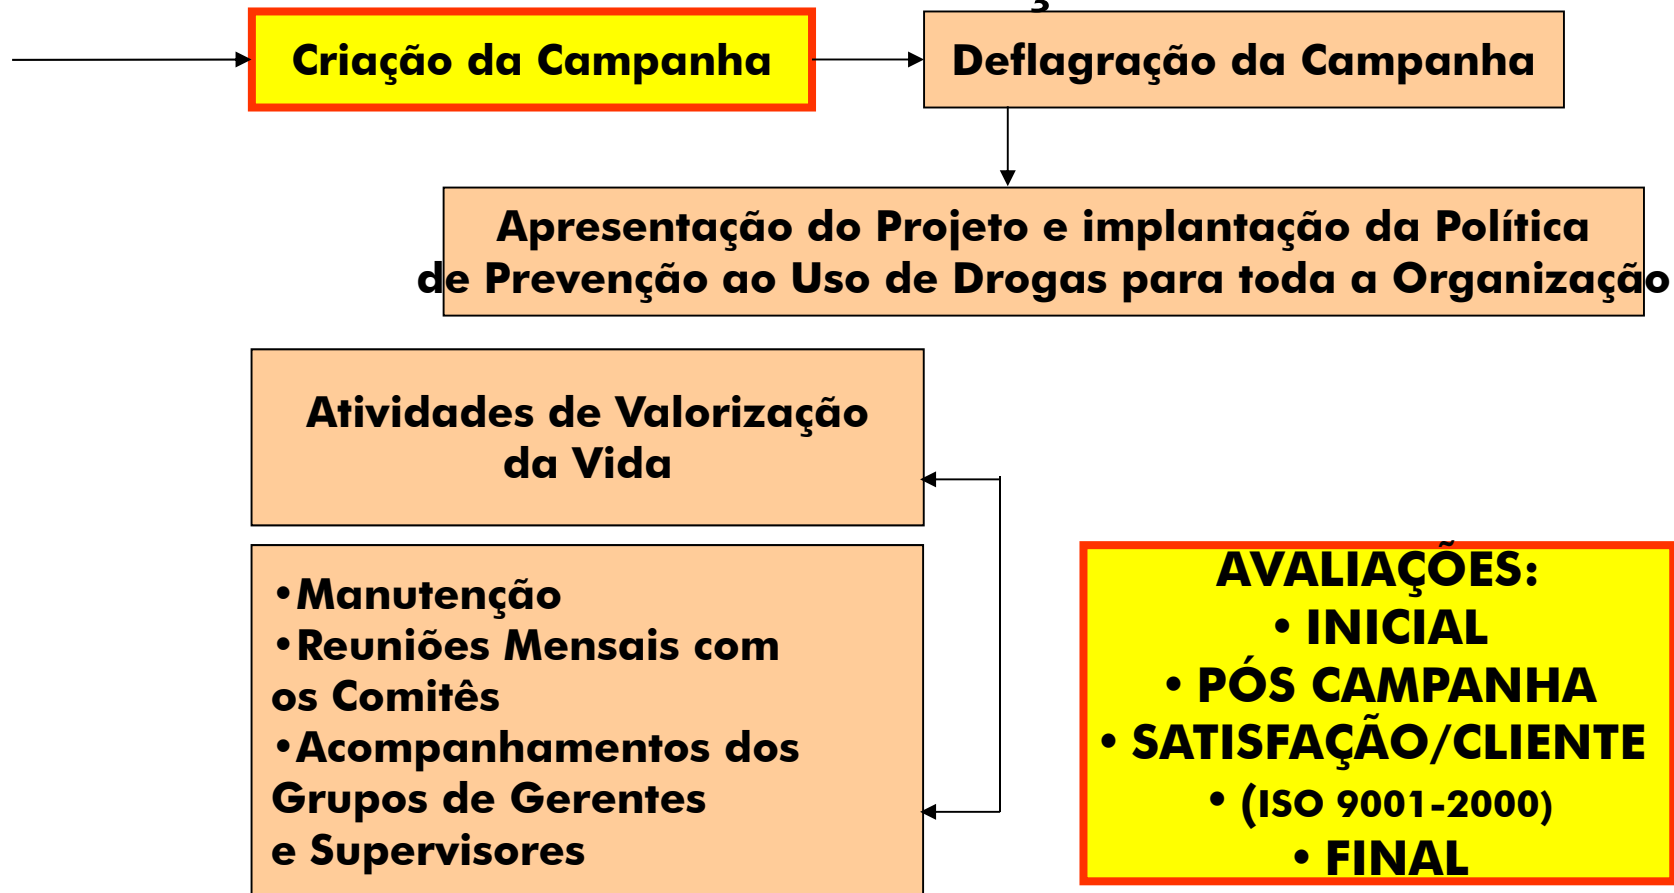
Criação da Campanha

Deflagração da Campanha

Apresentação do Projeto e implantação da Política de Prevenção ao Uso de Drogas para toda a Organização

Atividades de Valorização da Vida

•Manutenção
•Reuniões Mensais com os Comitês
•Acompanhamentos dos Grupos de Gerentes e Supervisores

AVALIAÇÕES:
• INICIAL
• PÓS CAMPANHA
• SATISFAÇÃO/CLIENTE
• (ISO 9001-2000)
• FINAL